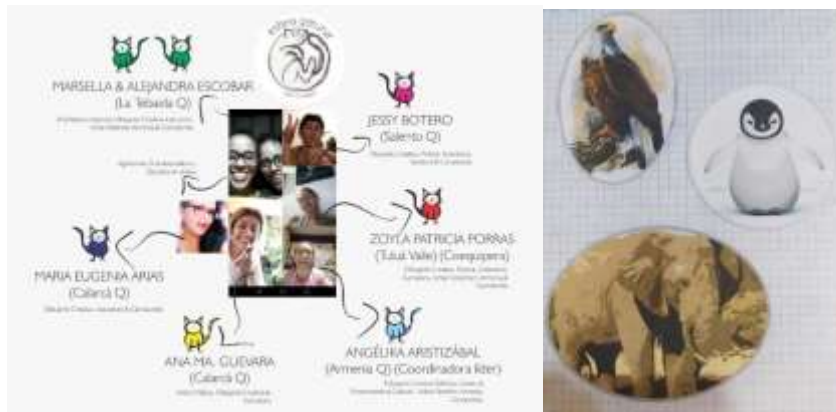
MARSELLA & ALEJANDRA ESCOBAR
(La Tebaida Q)

JESSY BOTERO
(Salento Q)

ZOYLA PATRICIA PORRAS
(Tuluá Valle) (Coequipera)

MARIA EUGENIA ARIAS
(Calarcá Q)

ANA MA. GUEVARA
(Calarcá Q)

ANGÉLICA ARISTIZÁBAL
(Armenia Q) (Coordinadora líder)

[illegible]